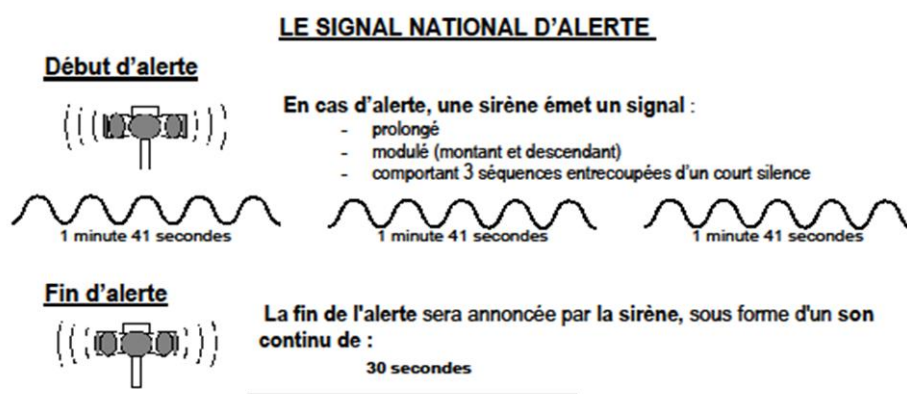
LE SIGNAL NATIONAL D'ALERTE

Début d'alerte

En cas d'alerte, une sirène émet un signal :
- prolongé
- modulé (montant et descendant)
- comportant 3 séquences entrecoupées d'un court silence

1 minute 41 secondes
1 minute 41 secondes
1 minute 41 secondes

Fin d'alerte

La fin de l'alerte sera annoncée par la sirène, sous forme d'un son continu de :
30 secondes